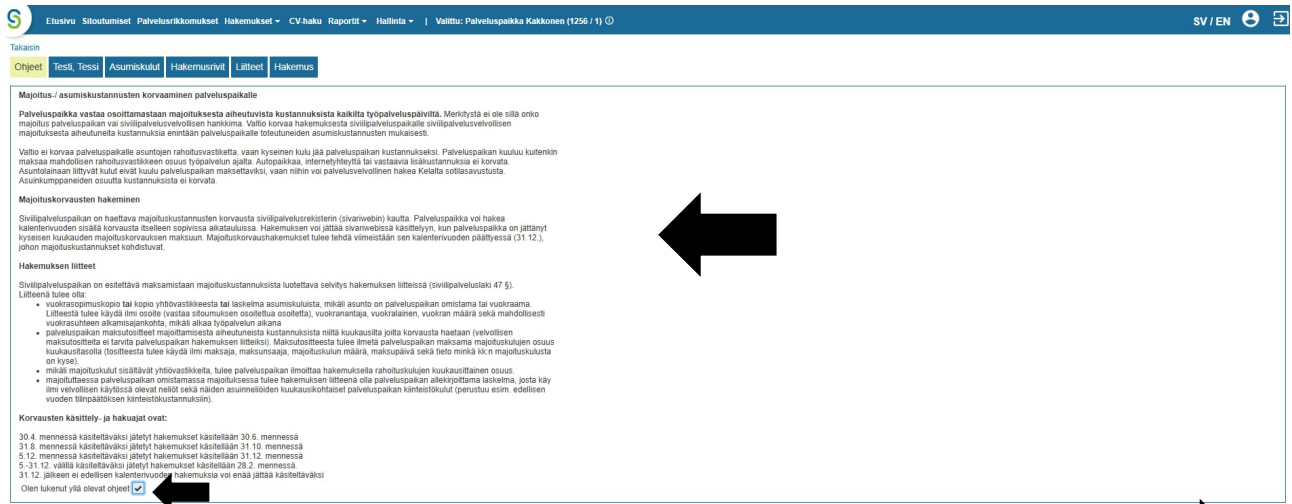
Etusivu Sitoutumiset Palvelusrikkomukset Hakemukset ▾ CV-haku Raportit ▾ Hallinta ▾ | Valittu: Palveluspaikka Kakkonen (1256 / 1) ⓘ

SV / EN

Takaisin

Ohjeet | Testi, Tessi | Asumiskulut | Hakemusrivit | Liitteet | Hakemus

Majoitus-/ asumiskustannusten korvaaminen palveluspaikalle

**Palveluspaikka vastaa osoittamastaan majoituksesta aiheutuvista kustannuksista kaikilta työpalveluspäiviltä.** Merkitystä ei ole sillä onko majoitus palveluspaikan vai siviilipalvelusvelvollisen hankkima. Valtio korvaa hakemuksesta siviilipalveluspaikalle siviilipalvelusvelvollisen majoituksesta aiheutuneita kustannuksia enintään palveluspaikalle toteutuneiden asumiskustannusten mukaisesti.

Valtio ei korvaa palveluspaikalle asuntojen rahoitusvastiketta, vaan kyseinen kulu jää palveluspaikan kustannukseksi. Palveluspaikan kuuluu kuitenkin maksaa mahdollisen rahoitusvastikkeen osuus työpalvelun ajalta. Autopaikkaa, internetyhteyttä tai vastaavia lisäkustannuksia ei korvata. Asuntolainaan liittyvät kulut eivät kuulu palveluspaikan maksettaviksi, vaan niihin voi palvelusvelvollinen hakea Kelalta sotilasavustusta. Asuinkumppaneiden osuutta kustannuksista ei korvata.

Majoituskorvausten hakeminen

Siviilipalveluspaikan on haettava majoituskustannusten korvausta siviilipalvelusrekisterin (sivariwebin) kautta. Palveluspaikka voi hakea kalenterivuoden sisällä korvausta itselleen sopivissa aikatauluissa. Hakemuksen voi jättää sivariwebissä käsittelyyn, kun palveluspaikka on jättänyt kyseisen kuukauden majoituskorvauksen maksuun. Majoituskorvaushakemukset tulee tehdä viimeistään sen kalenterivuoden päättyessä (31.12.), johon majoituskustannukset kohdistuvat.

Hakemuksen liitteet

Siviilipalveluspaikan on esitettävä maksamistaan majoituskustannuksista luotettava selvitys hakemuksen liitteissä (siviilipalveluslaki 47 §). Liitteenä tulee olla:
• vuokrasopimuskopio **tai** kopio yhtiövastikkeesta **tai** laskelma asumiskuluista, mikäli asunto on palveluspaikan omistama tai vuokraama. Liitteestä tulee käydä ilmi osoite (vastaa sitoumuksen osoitettua osoitetta), vuokranantaja, vuokralainen, vuokran määrä sekä mahdollisesti vuokrasuhteen alkamisajankohta, mikäli alkaa työpalvelun aikana
• palveluspaikan maksutositteet majoittamisesta aiheutuneista kustannuksista niiltä kuukausilta joilta korvausta haetaan (velvollisen maksutositteita ei tarvita palveluspaikan hakemuksen liitteiksi). Maksutositteesta tulee ilmetä palveluspaikan maksama majoituskulujen osuus kuukausitasolla (tositteesta tulee käydä ilmi maksaja, maksunsaaja, majoituskulun määrä, maksupäivä sekä tieto minkä kk:n majoituskulusta on kyse).
• mikäli majoituskulut sisältävät yhtiövastikkeita, tulee palveluspaikan ilmoittaa hakemuksella rahoituskulujen kuukausittainen osuus.
• majoituttaessa palveluspaikan omistamassa majoituksessa tulee hakemuksen liitteenä olla palveluspaikan allekirjoittama laskelma, josta käy ilmi velvollisen käytössä olevat neliöt sekä näiden asuinneliöiden kuukausikohtaiset palveluspaikan kiinteistökulut (perustuu esim. edellisen vuoden tilinpäätöksen kiinteistökustannuksiin).

Korvausten käsittely- ja hakuajat ovat:

30.4. mennessä käsiteltäväksi jätetyt hakemukset käsitellään 30.6. mennessä
31.8. mennessä käsiteltäväksi jätetyt hakemukset käsitellään 31.10. mennessä
5.12. mennessä käsiteltäväksi jätetyt hakemukset käsitellään 31.12. mennessä
5.-31.12. välillä käsiteltäväksi jätetyt hakemukset käsitellään 28.2. mennessä.
31.12. jälkeen ei edellisen kalenterivuoden hakemuksia voi enää jättää käsiteltäväksi

Olen lukenut yllä olevat ohjeet ☑